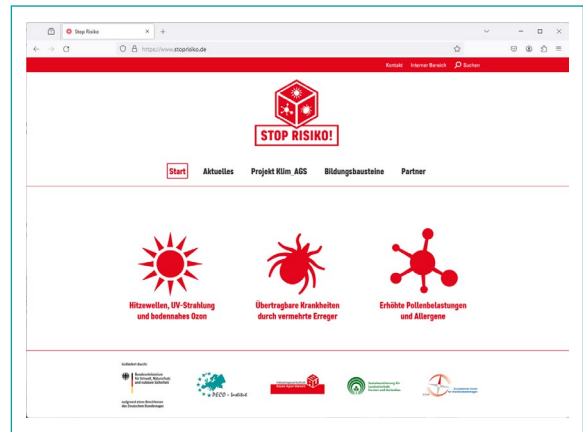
Stop Risiko
https://www.stoprisiko.de
Kontakt Interner Bereich Suchen
STOP RISIKO!
Start Aktuelles Projekt Klim_AGS Bildungsbausteine Partner
Hitzewellen, UV-Strahlung und bodennahes Ozon
Übertragbare Krankheiten durch vermehrte Erreger
Erhöhte Pollenbelastungen und Allergene
Gefördert durch:
Bundesministerium für Umwelt, Naturschutz und nukleare Sicherheit
aufgrund eines Beschlusses des Deutschen Bundestages
DECO - Institut
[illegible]
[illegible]
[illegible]